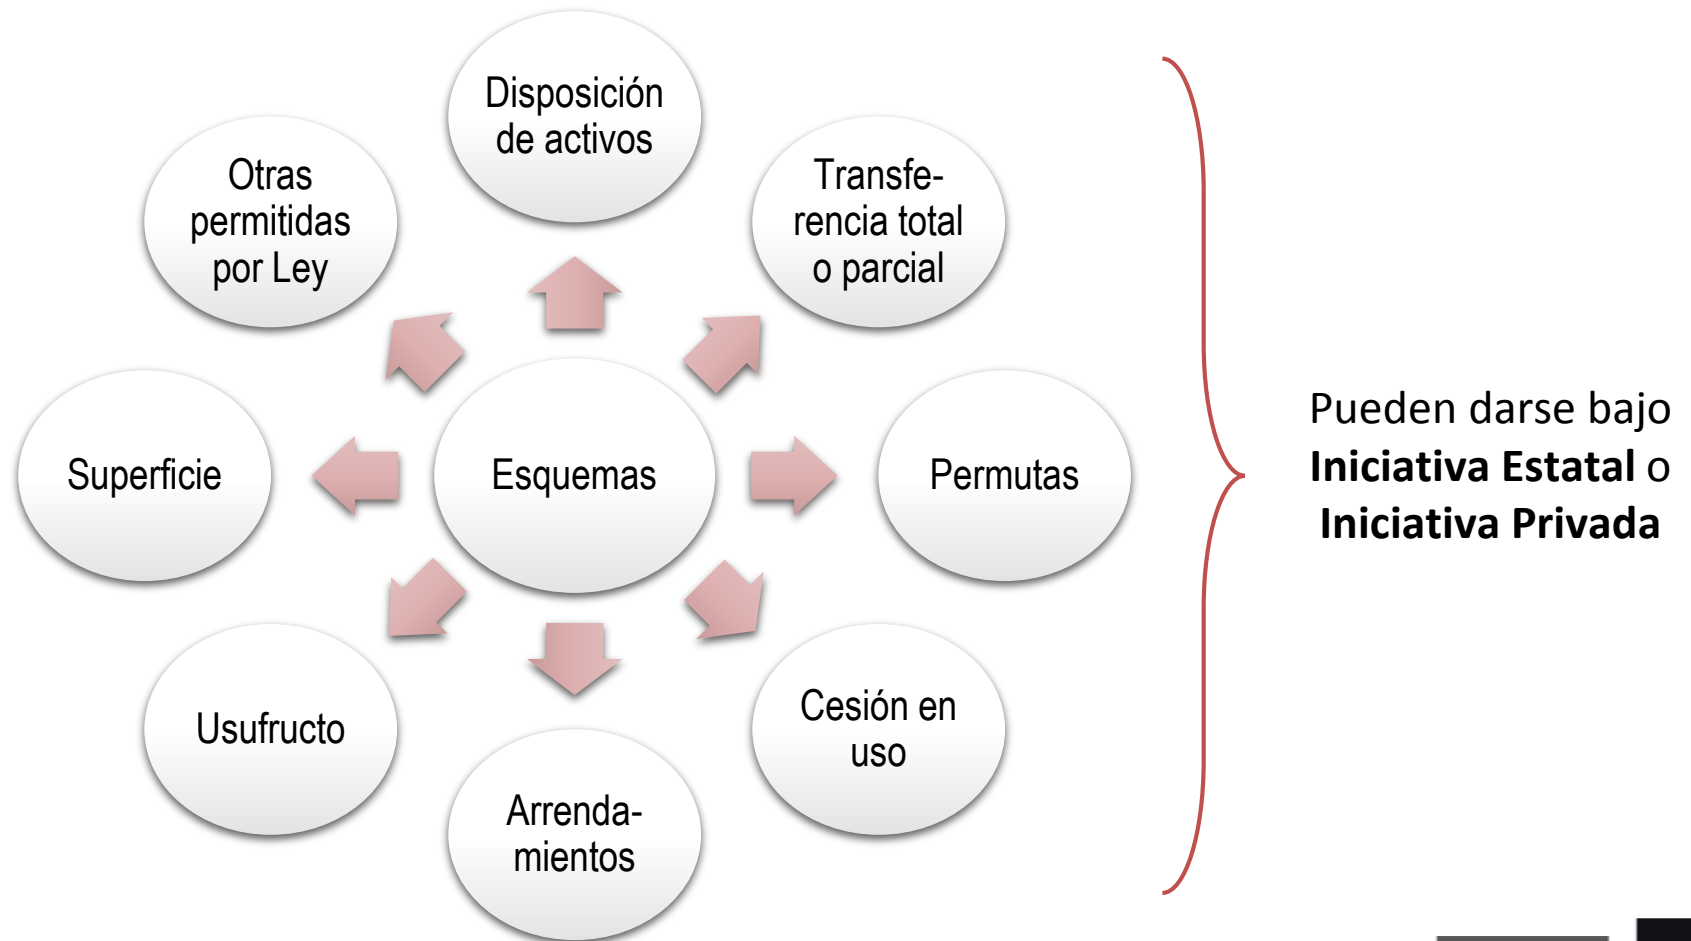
Disposición de activos

Transferencia total o parcial

Permutas

Cesión en uso

Arrendamientos

Usufructo

Superficie

Otras permitidas por Ley

Esquemas

Pueden darse bajo **Iniciativa Estatal** o **Iniciativa Privada**